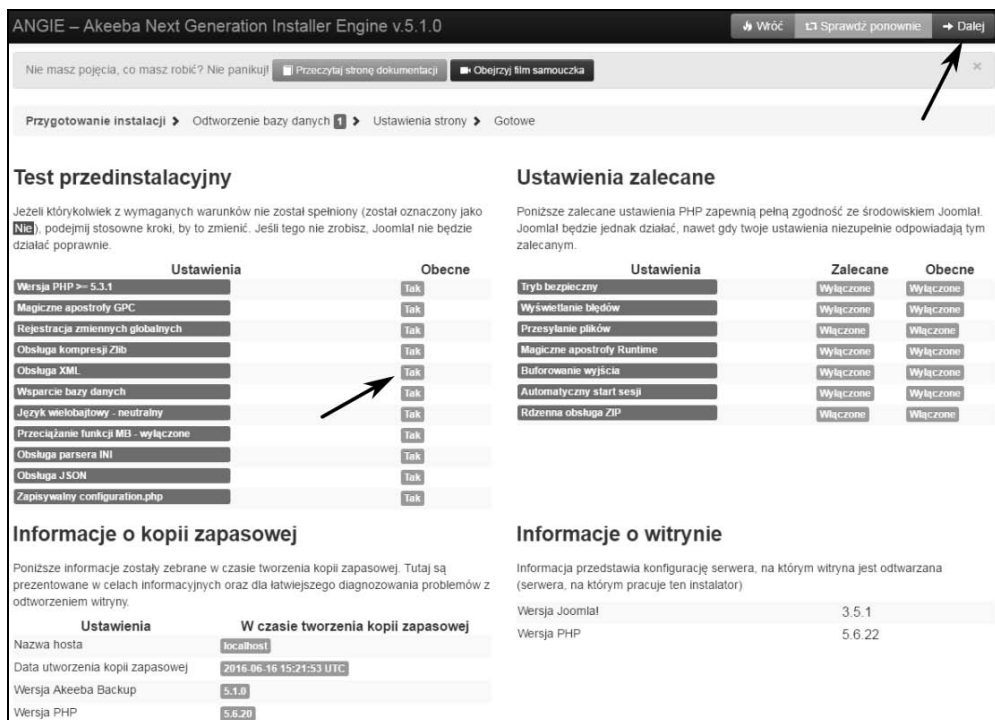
ANGIE – Akeeba Next Generation Installer Engine v.5.1.0

Wróć | Sprawdź ponownie | → Dalej

Nie masz pojęcia, co masz robić? Nie panikuj! Przeczytaj stronę dokumentacji | Obejrzyj film samouczka ×

Przygotowanie instalacji > Odtworzenie bazy danych 1 > Ustawienia strony > Gotowe

Test przedinstalacyjny

Jeżeli którykolwiek z wymaganych warunków nie został spełniony (został oznaczony jako Nie), podejmij stosowne kroki, by to zmienić. Jeśli tego nie zrobisz, Joomla! nie będzie działać poprawnie.

| Ustawienia | Obecne |
|---|---|
| Wersja PHP >= 5.3.1 | Tak |
| Magiczne apostrofy GPC | Tak |
| Rejestracja zmiennych globalnych | Tak |
| Obsługa kompresji Zlib | Tak |
| Obsługa XML | Tak |
| Wsparcie bazy danych | Tak |
| Język wielobajtowy - neutralny | Tak |
| Przeciążanie funkcji MB - wyłączone | Tak |
| Obsługa parsera INI | Tak |
| Obsługa JSON | Tak |
| Zapisywalny configuration.php | Tak |

Ustawienia zalecane

Poniższe zalecane ustawienia PHP zapewnią pełną zgodność ze środowiskiem Joomla!. Joomla! będzie jednak działać, nawet gdy twoje ustawienia niezupełnie odpowiadają tym zalecanym.

| Ustawienia | Zalecane | Obecne |
|---|---|---|
| Tryb bezpieczny | Wyłączone | Wyłączone |
| Wyświetlanie błędów | Wyłączone | Wyłączone |
| Przesyłanie plików | Włączone | Włączone |
| Magiczne apostrofy Runtime | Wyłączone | Wyłączone |
| Buforowanie wyjścia | Wyłączone | Wyłączone |
| Automatyczny start sesji | Wyłączone | Wyłączone |
| Rdzenna obsługa ZIP | Włączone | Włączone |

Informacje o kopii zapasowej

Poniższe informacje zostały zebrane w czasie tworzenia kopii zapasowej. Tutaj są prezentowane w celach informacyjnych oraz dla łatwiejszego diagnozowania problemów z odtworzeniem witryny.

| Ustawienia | W czasie tworzenia kopii zapasowej |
|---|---|
| Nazwa hosta | localhost |
| Data utworzenia kopii zapasowej | 2016-06-16 15:21:53 UTC |
| Wersja Akeeba Backup | 5.1.0 |
| Wersja PHP | 5.6.20 |

Informacje o witrynie

Informacja przedstawia konfigurację serwera, na którym witryna jest odtwarzana (serwera, na którym pracuje ten instalator)

| | |
|---|---|
| Wersja Joomla! | 3.5.1 |
| Wersja PHP | 5.6.22 |